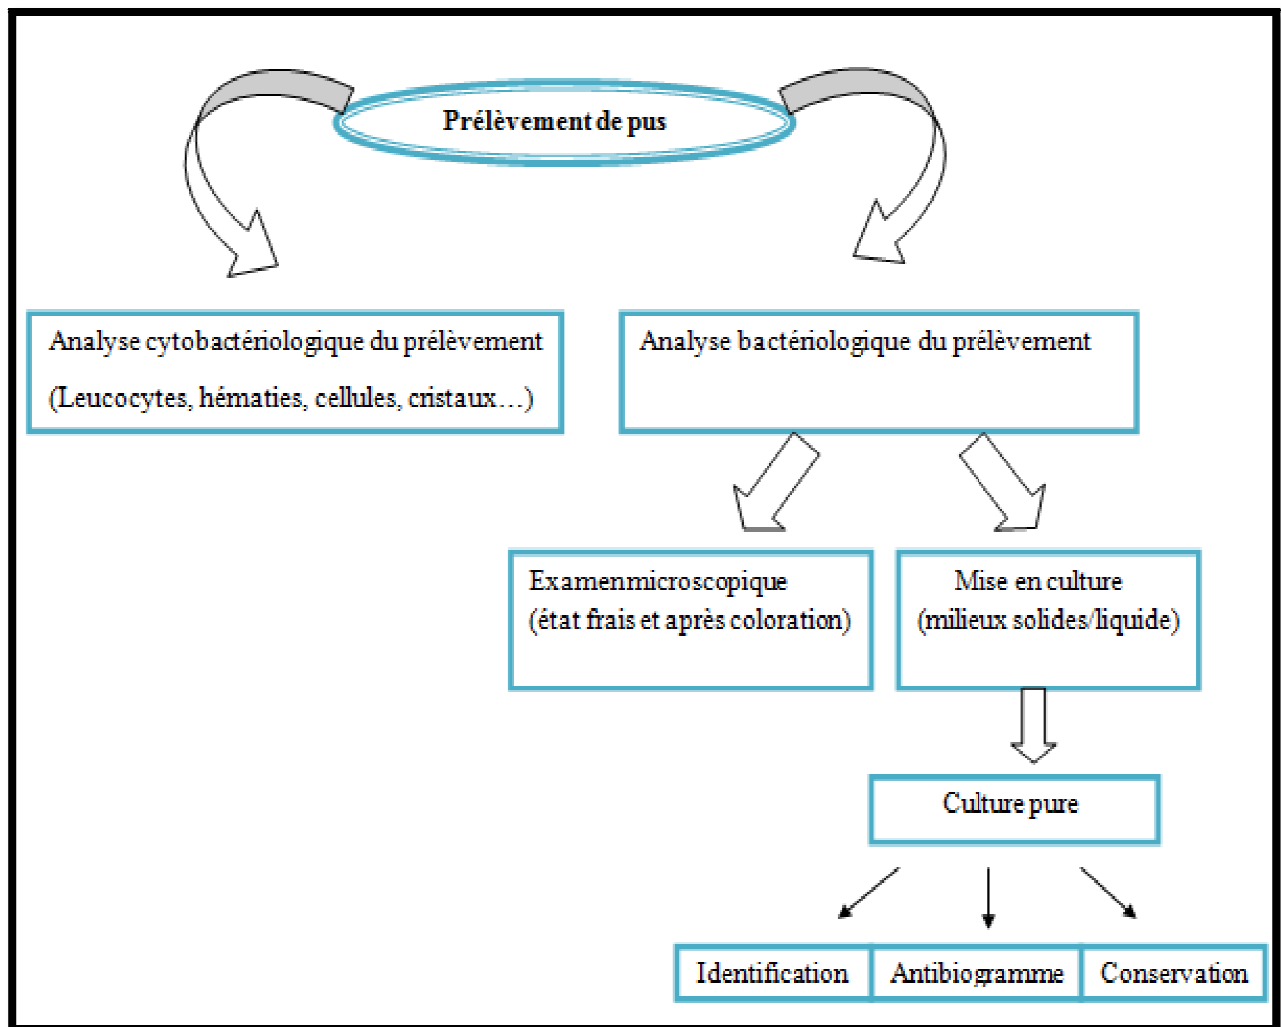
Prélèvement de pus

Analyse cytobactériologique du prélèvement
(Leucocytes, hématies, cellules, cristaux…)

Analyse bactériologique du prélèvement

Examenmicroscopique
(état frais et après coloration)

Mise en culture
(milieux solides/liquide)

Culture pure

Identification

Antibiogramme

Conservation